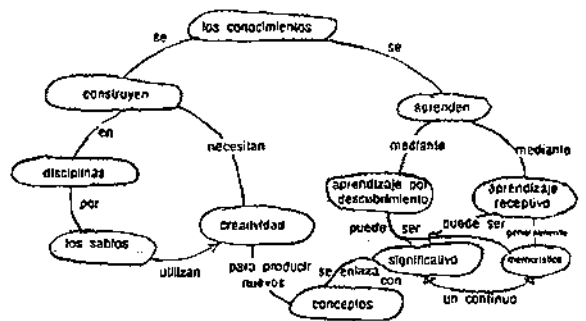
los conocimientos

se

se

construyen

aprenden

en

necesitan

mediante

mediante

disciplinas

aprendizaje por descubrimiento

aprendizaje receptivo

por

puede ser

puede ser

generalmente

los sabios

creatividad

significativo

memorístico

utilizan

para producir nuevos

se enlaza con

en

conceptos

un continuo